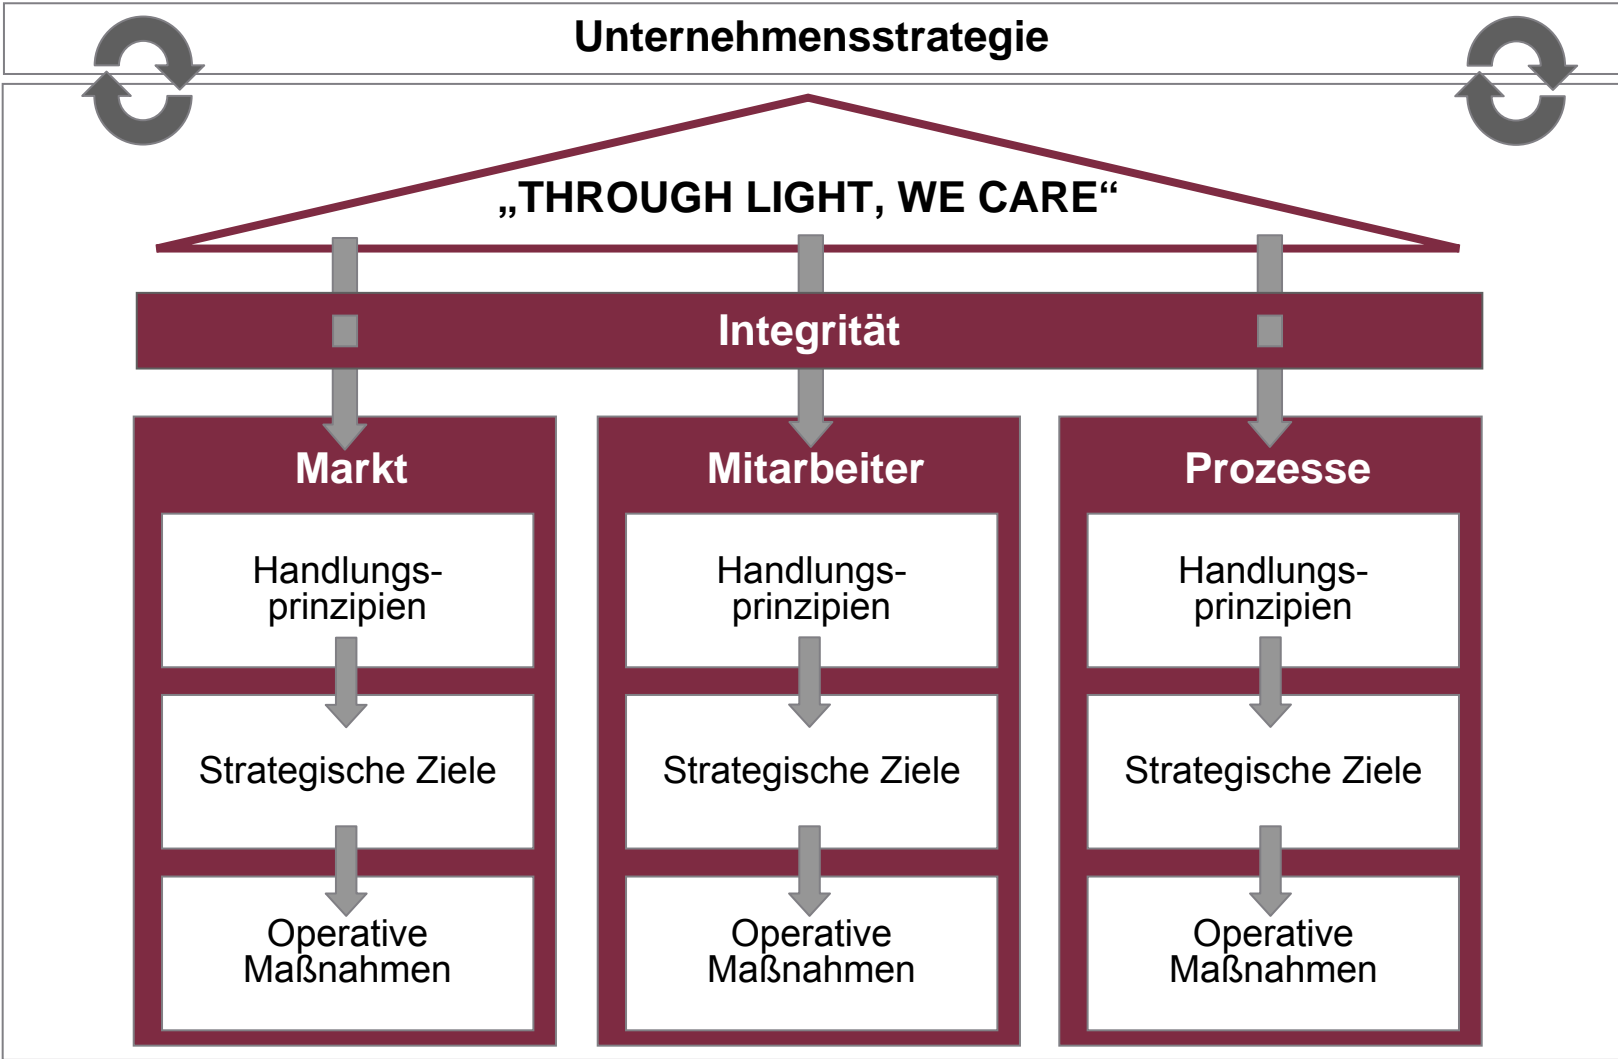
Unternehmensstrategie

„THROUGH LIGHT, WE CARE“

Integrität

Markt

Handlungsprinzipien

Strategische Ziele

Operative Maßnahmen

Mitarbeiter

Handlungsprinzipien

Strategische Ziele

Operative Maßnahmen

Prozesse

Handlungsprinzipien

Strategische Ziele

Operative Maßnahmen